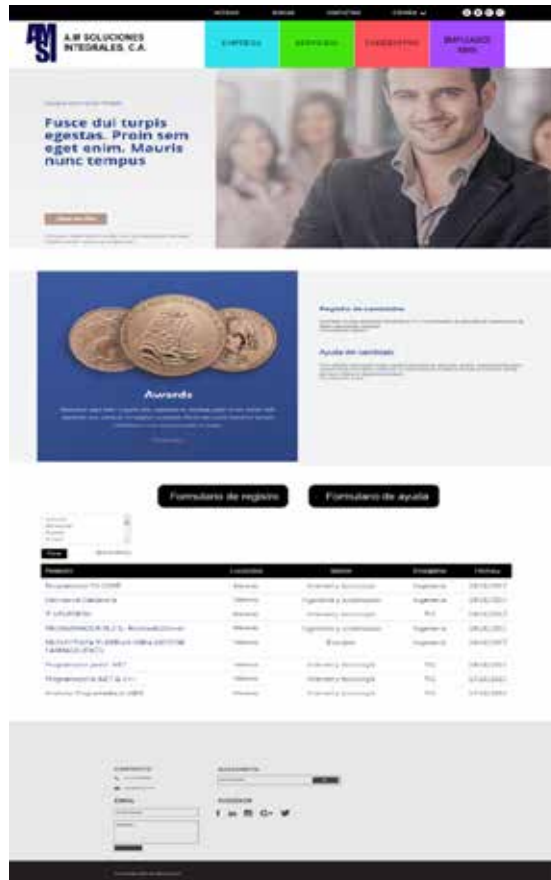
INTERIOR  BUSCAR  CONTACTAR  OFERTA  

AMSI A.M SOLUCIONES INTEGRALES, C.A.

EMPRESA  SERVICIOS  CANDIDATOS  EMPLEADOS AMSI

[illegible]

Fusce dui turpis egestas. Proin sem eget enim. Mauris nunc tempus

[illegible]

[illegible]

Awards

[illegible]

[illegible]

Registro de candidatos

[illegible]

Ayuda en candidato

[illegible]

Formulario de registro  Formulario de ayuda

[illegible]

| Puesto | Localidad | Sector | Disciplina | Fecha |
|---|---|---|---|---|
| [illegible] | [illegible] | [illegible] | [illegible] | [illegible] |
| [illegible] | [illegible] | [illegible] | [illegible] | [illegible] |
| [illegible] | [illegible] | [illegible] | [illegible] | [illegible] |
| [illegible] | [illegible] | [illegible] | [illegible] | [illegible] |
| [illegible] | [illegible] | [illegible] | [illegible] | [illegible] |
| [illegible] | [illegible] | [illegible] | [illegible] | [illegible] |
| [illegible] | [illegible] | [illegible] | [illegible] | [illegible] |
| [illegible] | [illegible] | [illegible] | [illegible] | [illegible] |

CONTACTO  BUSCADOR

EMAIL  SIGUENOS

f in G+

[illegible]